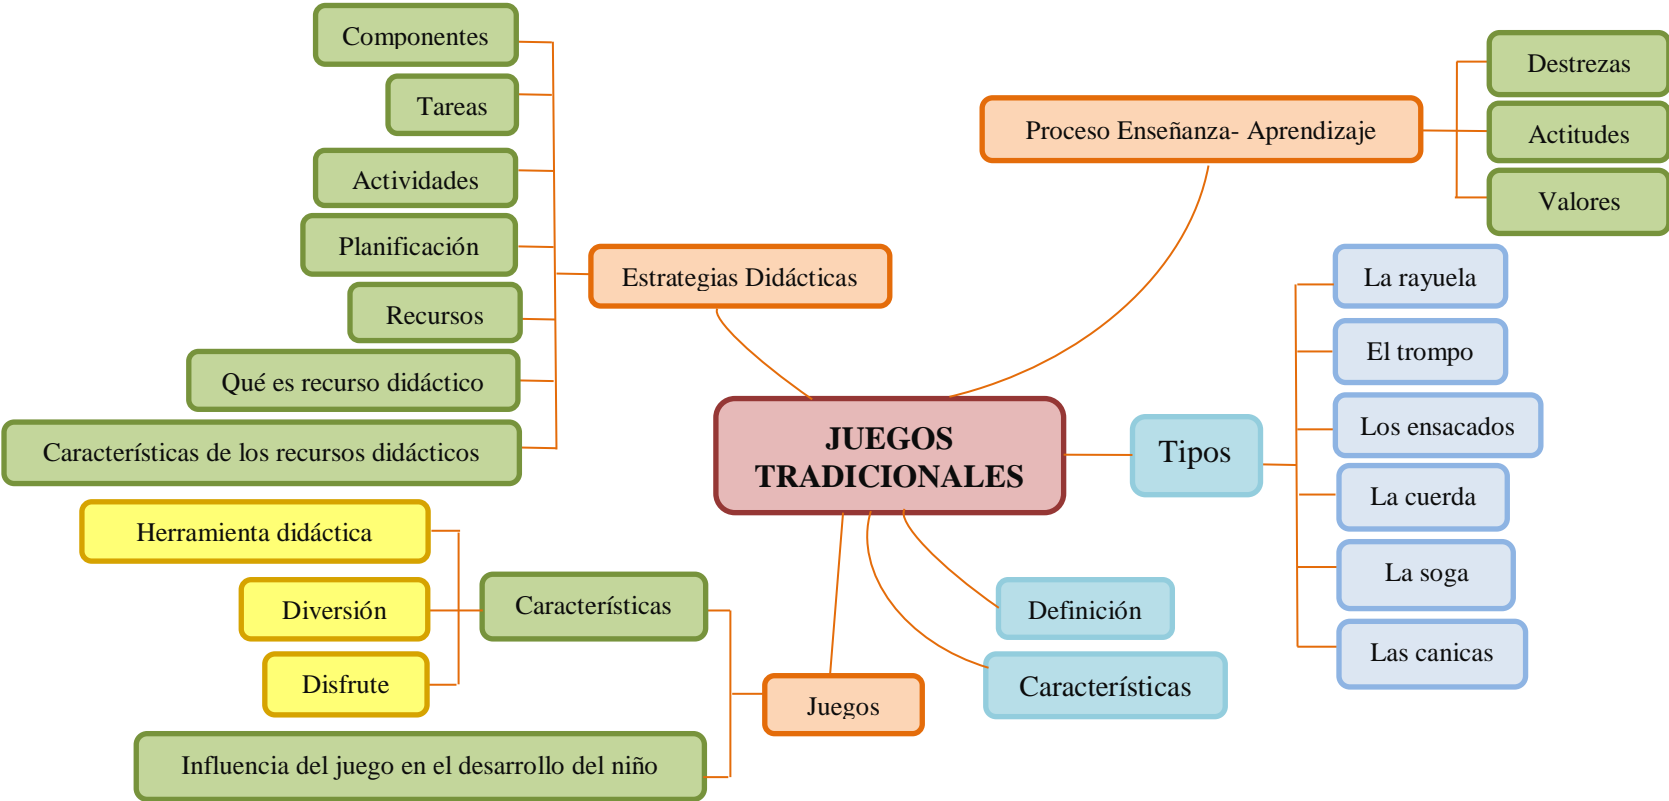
JUEGOS TRADICIONALES

Estrategias Didácticas

Componentes

Tareas

Actividades

Planificación

Recursos

Qué es recurso didáctico

Características de los recursos didácticos

Proceso Enseñanza- Aprendizaje

Destrezas

Actitudes

Valores

Tipos

La rayuela

El trompo

Los ensacados

La cuerda

La soga

Las canicas

Definición

Características

Juegos

Características

Herramienta didáctica

Diversión

Disfrute

Influencia del juego en el desarrollo del niño